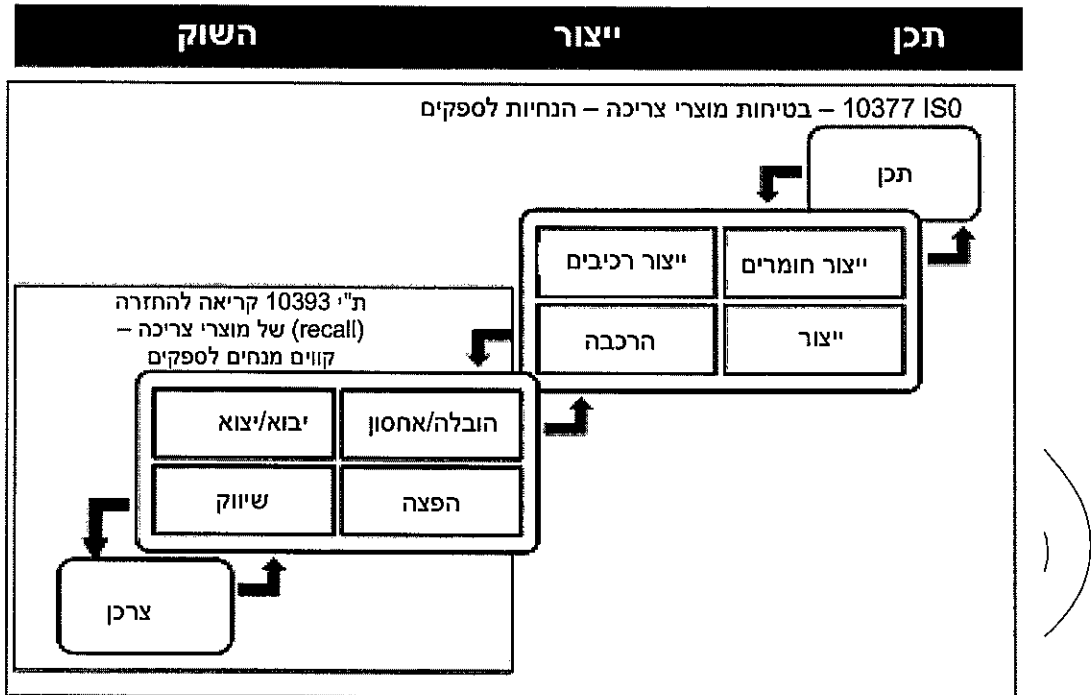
תכן ייצור השוק

IS0 10377 – בטיחות מוצרי צריכה – הנחיות לספקים

תכן

ייצור חומרים | ייצור רכיבים
ייצור | הרכבה

ת"י 10393 קריאה להחזרה (recall) של מוצרי צריכה – קווים מנחים לספקים

הובלה/אחסון | יבוא/יצוא
הפצה | שיווק

צרכן